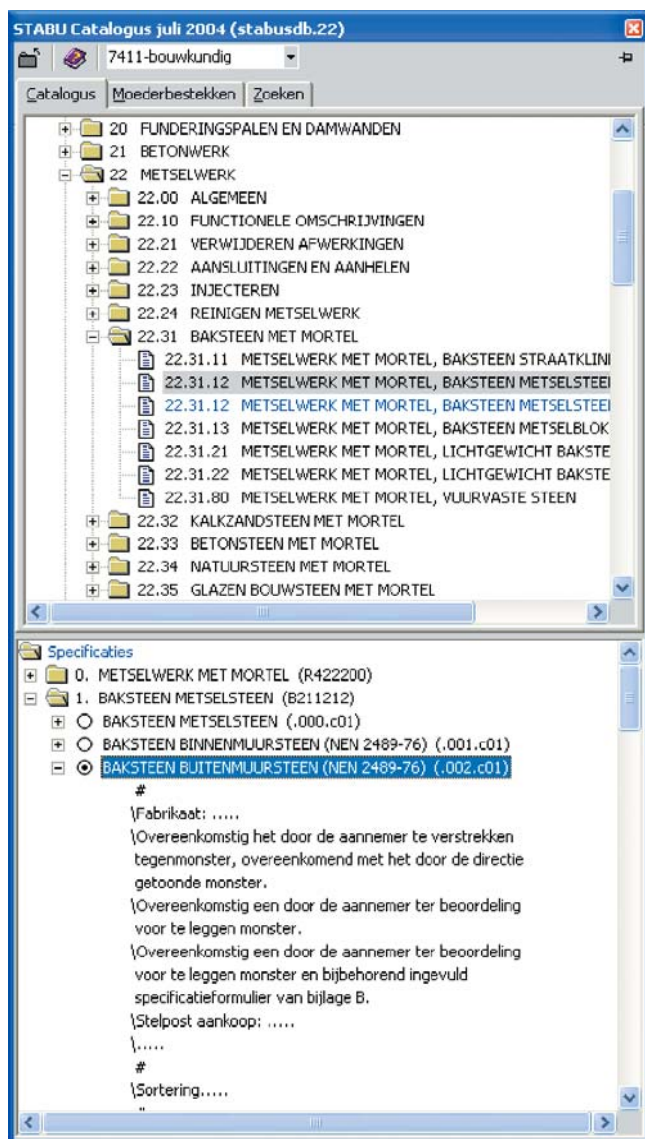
STABU Catalogus juli 2004 (stabusdb.22)

7411-bouwkundig

Catalogus | Moederbestekken | Zoeken

20 FUNDERINGSPALEN EN DAMWANDEN
21 BETONWERK
22 METSELWERK
22.00 ALGEMEEN
22.10 FUNCTIONELE OMSCHRIJVINGEN
22.21 VERWIJDEREN AFWERKINGEN
22.22 AANSLUITINGEN EN AANHELEN
22.23 INJECTEREN
22.24 REINIGEN METSELWERK
22.31 BAKSTEEN MET MORTEL
22.31.11 METSELWERK MET MORTEL, BAKSTEEN STRAATKLINI
22.31.12 METSELWERK MET MORTEL, BAKSTEEN METSELSTEEI
22.31.12 METSELWERK MET MORTEL, BAKSTEEN METSELSTEEI
22.31.13 METSELWERK MET MORTEL, BAKSTEEN METSELBLOK
22.31.21 METSELWERK MET MORTEL, LICHTGEWICHT BAKSTE
22.31.22 METSELWERK MET MORTEL, LICHTGEWICHT BAKSTE
22.31.80 METSELWERK MET MORTEL, VUURVASTE STEEN
22.32 KALKZANDSTEEN MET MORTEL
22.33 BETONSTEEN MET MORTEL
22.34 NATUURSTEEN MET MORTEL
22.35 GLAZEN BOUWSTEEN MET MORTEL

Specificaties
0. METSELWERK MET MORTEL (R422200)
1. BAKSTEEN METSELSTEEN (B211212)
BAKSTEEN METSELSTEEN (.000.c01)
BAKSTEEN BINNENMUURSTEEN (NEN 2489-76) (.001.c01)
BAKSTEEN BUITENMUURSTEEN (NEN 2489-76) (.002.c01)
#
\Fabrikaat: .....
\Overeenkomstig het door de aannemer te verstrekken tegenmonster, overeenkomend met het door de directie getoonde monster.
\Overeenkomstig een door de aannemer ter beoordeling voor te leggen monster.
\Overeenkomstig een door de aannemer ter beoordeling voor te leggen monster en bijbehorend ingevuld specificatieformulier van bijlage B.
\Stelpost aankoop: .....
\.....
#
\Sortering.....